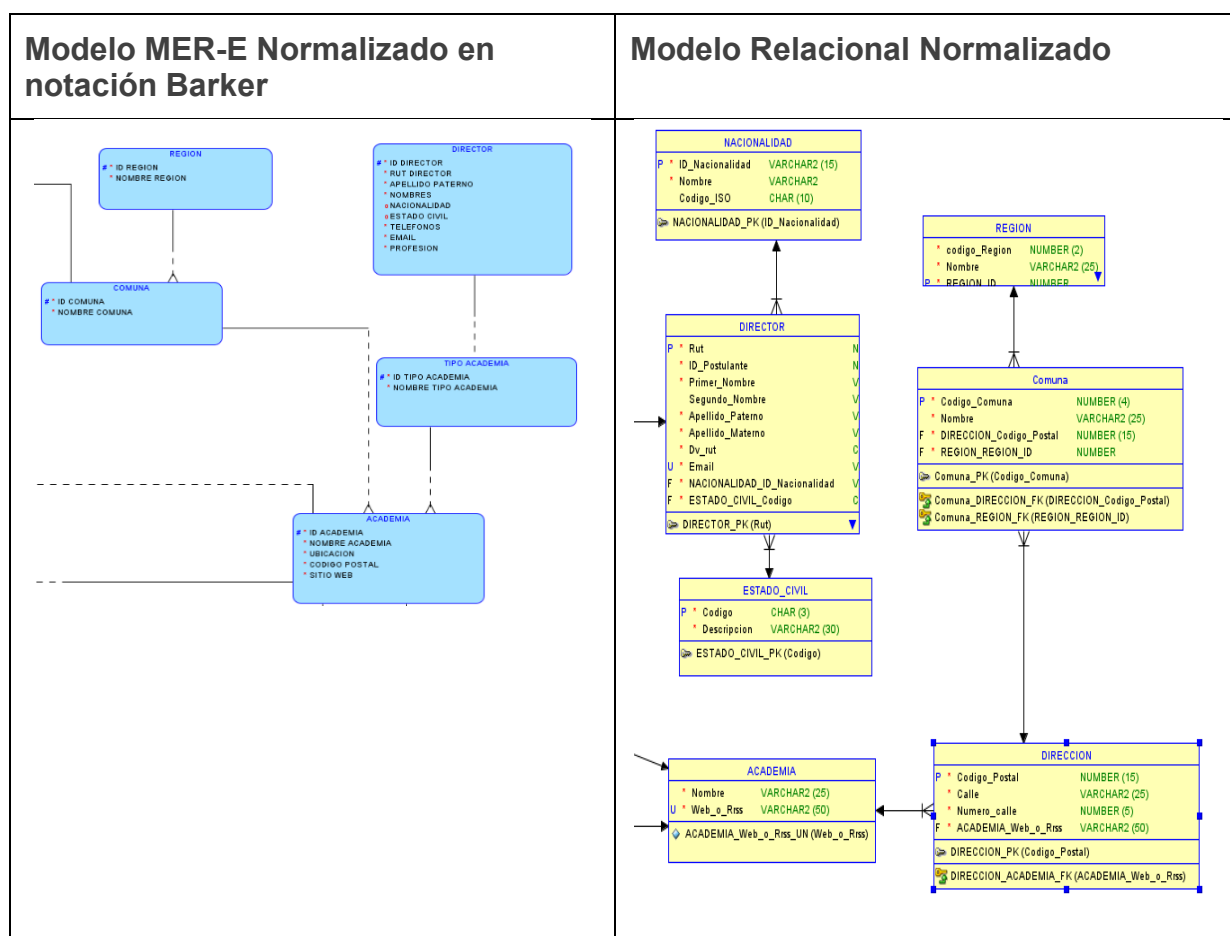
| Modelo MER-E Normalizado en notación Barker | Modelo Relacional Normalizado |
|---|---|

REGION
# * ID REGION
* NOMBRE REGION

DIRECTOR
# * ID DIRECTOR
* RUT DIRECTOR
* APELLIDO PATERNO
* NOMBRES
o NACIONALIDAD
o ESTADO CIVIL
* TELEFONOS
* EMAIL
* PROFESION

COMUNA
# * ID COMUNA
* NOMBRE COMUNA

TIPO ACADEMIA
# * ID TIPO ACADEMIA
* NOMBRE TIPO ACADEMIA

ACADEMIA
# * ID ACADEMIA
* NOMBRE ACADEMIA
* UBICACION
* CODIGO POSTAL
* SITIO WEB

NACIONALIDAD
P * ID_Nacionalidad VARCHAR2 (15)
* Nombre VARCHAR2
Codigo_ISO CHAR (10)
NACIONALIDAD_PK (ID_Nacionalidad)

REGION
* codigo_Region NUMBER (2)
* Nombre VARCHAR2 (25)
P * REGION_ID NUMBER

DIRECTOR
P * Rut N
* ID_Postulante N
* Primer_Nombre V
Segundo_Nombre V
* Apellido_Paterno V
* Apellido_Materno V
* Dv_rut C
U * Email V
F * NACIONALIDAD_ID_Nacionalidad V
F * ESTADO_CIVIL_Codigo C
DIRECTOR_PK (Rut)

Comuna
P * Codigo_Comuna NUMBER (4)
* Nombre VARCHAR2 (25)
F * DIRECCION_Codigo_Postal NUMBER (15)
F * REGION_REGION_ID NUMBER
Comuna_PK (Codigo_Comuna)
Comuna_DIRECCION_FK (DIRECCION_Codigo_Postal)
Comuna_REGION_FK (REGION_REGION_ID)

ESTADO_CIVIL
P * Codigo CHAR (3)
* Descripcion VARCHAR2 (30)
ESTADO_CIVIL_PK (Codigo)

ACADEMIA
* Nombre VARCHAR2 (25)
U * Web_o_Rrss VARCHAR2 (50)
ACADEMIA_Web_o_Rrss_UN (Web_o_Rrss)

DIRECCION
P * Codigo_Postal NUMBER (15)
* Calle VARCHAR2 (25)
* Numero_calle NUMBER (5)
F * ACADEMIA_Web_o_Rrss VARCHAR2 (50)
DIRECCION_PK (Codigo_Postal)
DIRECCION_ACADEMIA_FK (ACADEMIA_Web_o_Rrss)